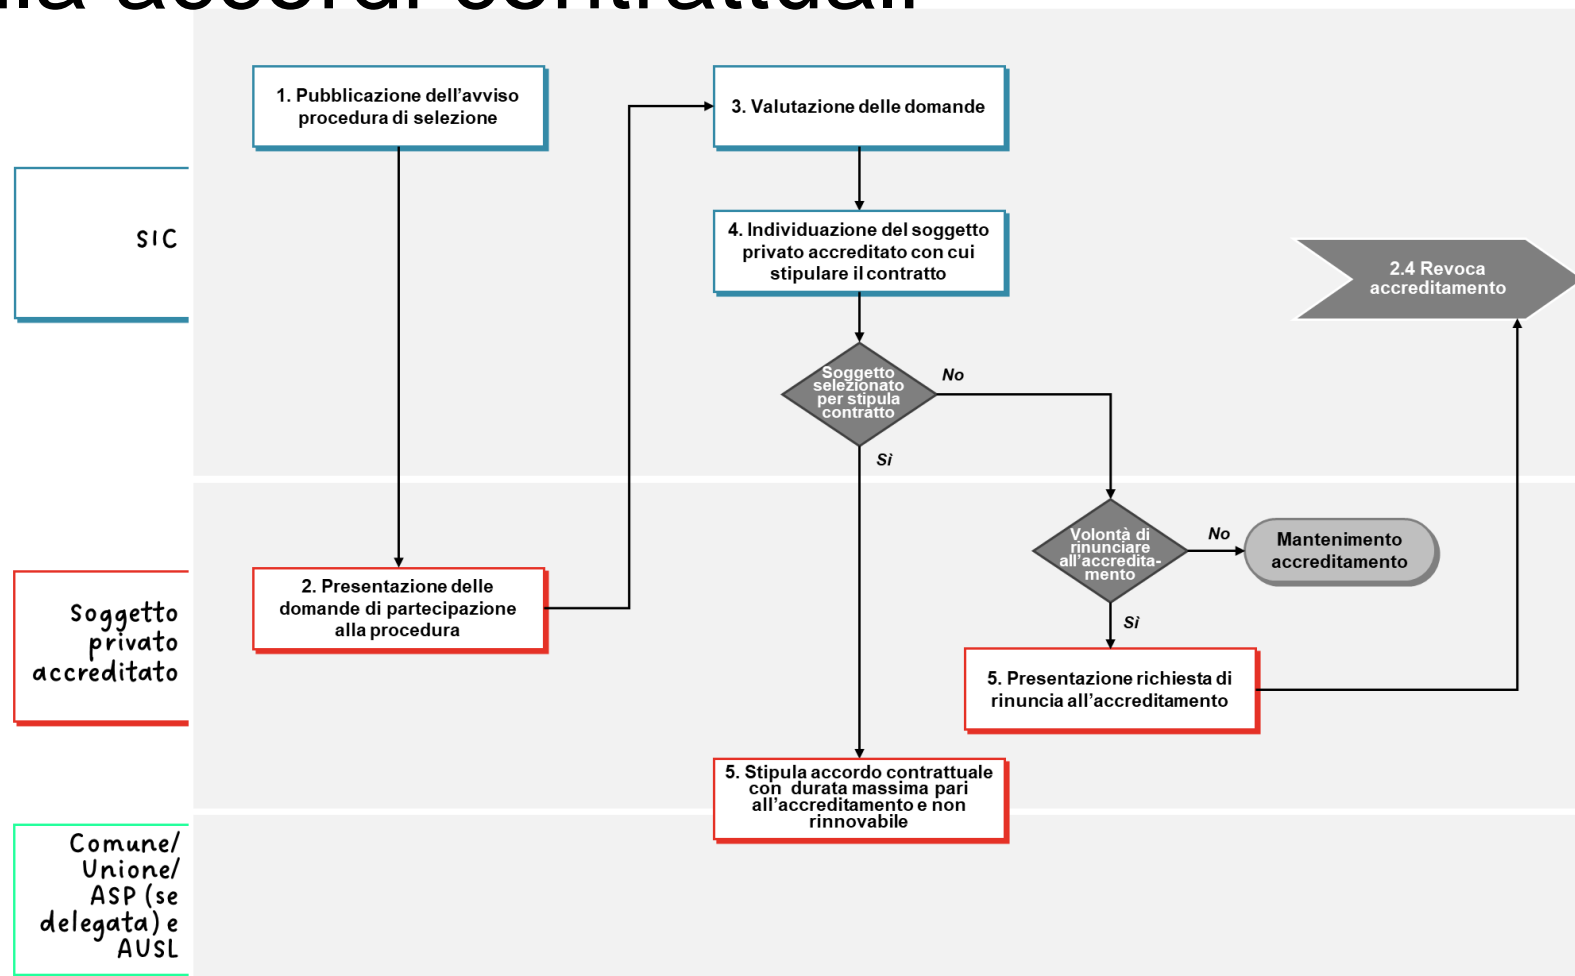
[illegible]

SIC

1. Pubblicazione dell’avviso procedura di selezione

3. Valutazione delle domande

4. Individuazione del soggetto privato accreditato con cui stipulare il contratto

2.4 Revoca accreditamento

Soggetto selezionato per stipula contratto

No

Si

Soggetto privato accreditato

2. Presentazione delle domande di partecipazione alla procedura

Volontà di rinunciare all’accreditamento

No

Mantenimento accreditamento

Si

5. Presentazione richiesta di rinuncia all’accreditamento

5. Stipula accordo contrattuale con durata massima pari all’accreditamento e non rinnovabile

Comune/ Unione/ ASP (se delegata) e AUSL